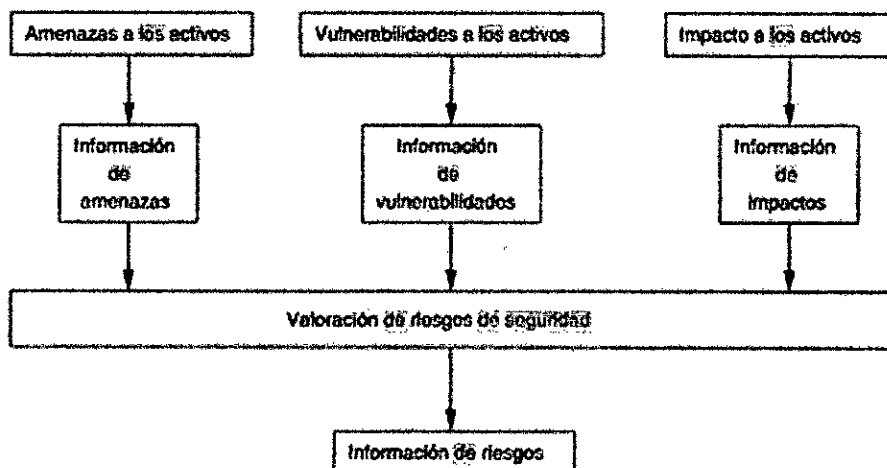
Amenazas a los activos

Vulnerabilidades a los activos

Impacto a los activos

Información de amenazas

Información de vulnerabilidades

Información de impactos

Valoración de riesgos de seguridad

Información de riesgos